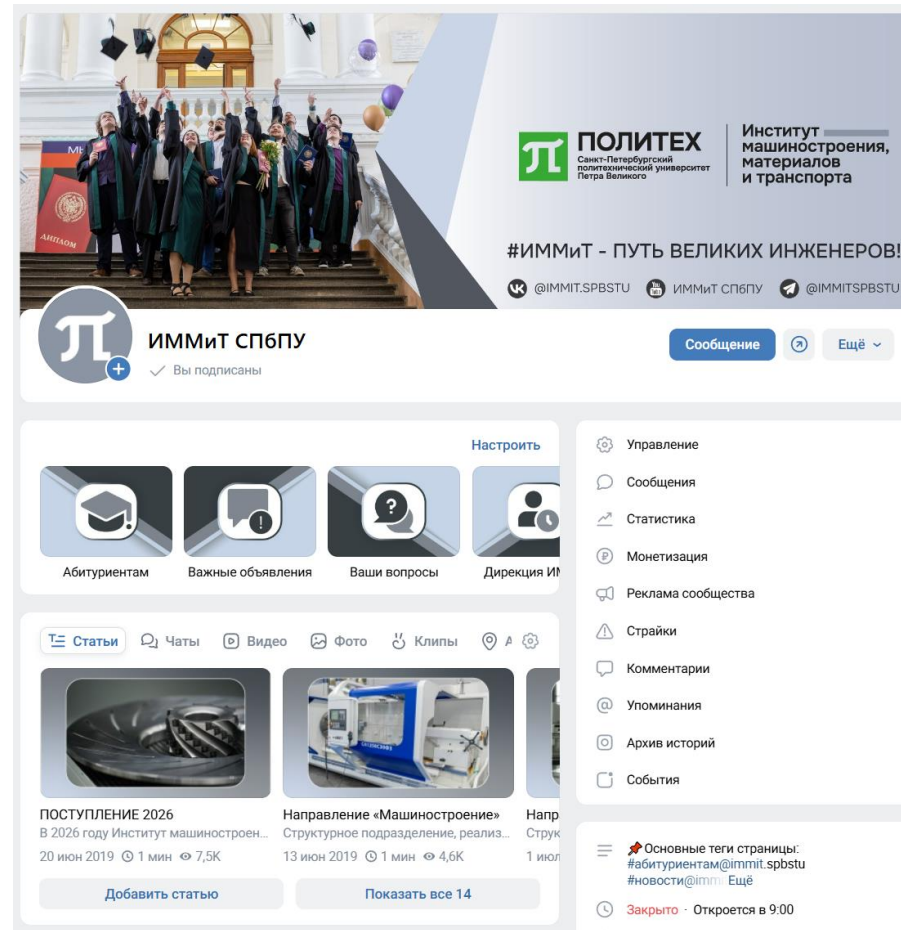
ПОЛИТЕХ
Санкт-Петербургский политехнический университет Петра Великого

Институт машиностроения, материалов и транспорта

#ИММиТ - ПУТЬ ВЕЛИКИХ ИНЖЕНЕРОВ!

@IMMIT.SPBSTU ИММиТ СПбПУ @IMMITSPBSTU

ИММиТ СПбПУ
Вы подписаны

Сообщение Ещё

Настроить

Абитуриентам
Важные объявления
Ваши вопросы
Дирекция И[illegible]

Статьи Чаты Видео Фото Клипы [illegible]

ПОСТУПЛЕНИЕ 2026
В 2026 году Институт машиностроен...
20 июн 2019 1 мин 7,5K

Направление «Машиностроение»
Структурное подразделение, реализ...
13 июн 2019 1 мин 4,6K

Напр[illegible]
Струк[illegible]
1 июл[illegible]

Добавить статью
Показать все 14

Управление
Сообщения
Статистика
Монетизация
Реклама сообщества
Страйки
Комментарии
Упоминания
Архив историй
События

Основные теги страницы:
#абитуриентам@immit.spbstu
#новости@imm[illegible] Ещё

Закрыто · Откроется в 9:00